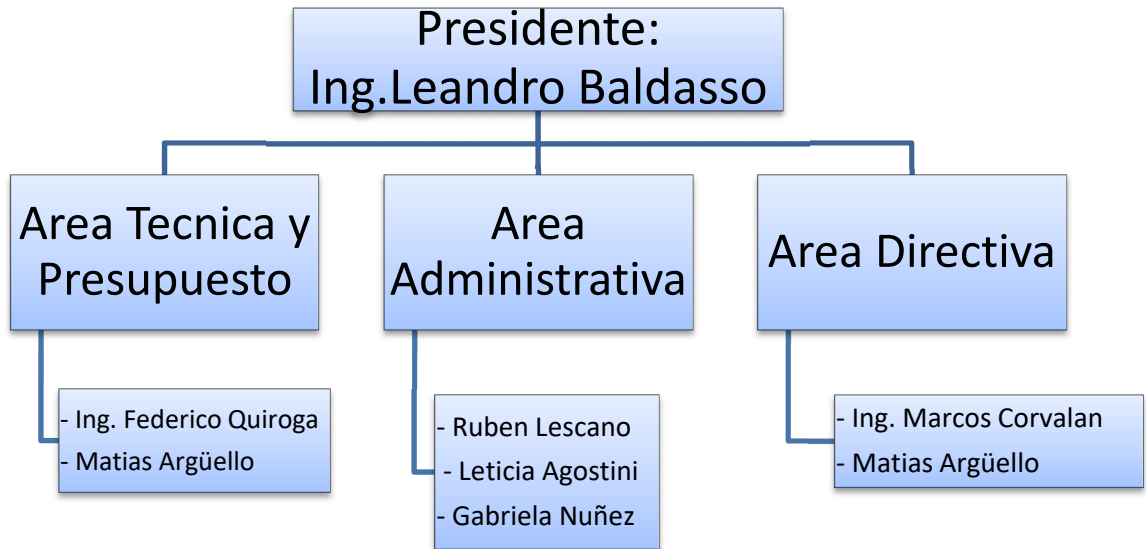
Presidente:
Ing.Leandro Baldasso

Area Tecnica y Presupuesto

- Ing. Federico Quiroga
- Matias Argüello

Area Administrativa

- Ruben Lescano
- Leticia Agostini
- Gabriela Nuñez

Area Directiva

- Ing. Marcos Corvalan
- Matias Argüello